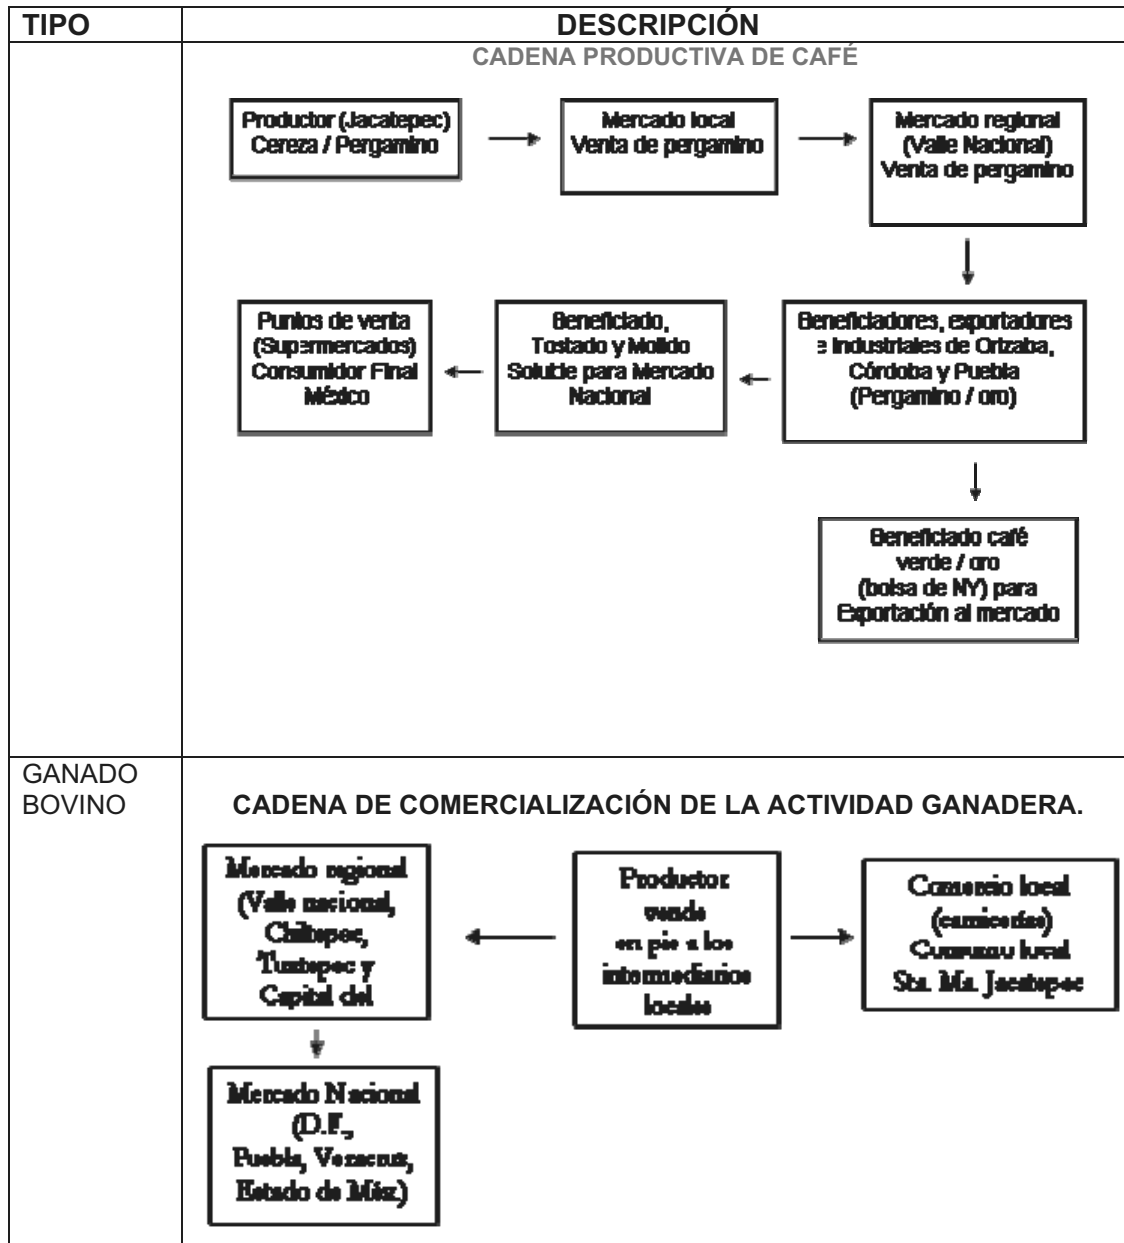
| TIPO | DESCRIPCIÓN |
|---|---|
| | CADENA PRODUCTIVA DE CAFÉ<br><br>Productor (Jacatepec) Cereza / Pergamino → Mercado local Venta de pergamino → Mercado regional (Valle Nacional) Venta de pergamino<br><br>Beneficiadores, exportadores e Industriales de Orizaba, Córdoba y Puebla (Pergamino / oro)<br><br>Beneficiado, Tostado y Molido Soluble para Mercado Nacional<br><br>Puntos de venta (Supermercados) Consumidor Final México<br><br>Beneficiado café verde / oro (bolsa de NY) para Exportación al mercado |
| GANADO BOVINO | CADENA DE COMERCIALIZACIÓN DE LA ACTIVIDAD GANADERA.<br><br>Mercado regional (Valle nacional, Chiltepec, Tuxtepec y Capital del<br><br>Productor vende en pie a los intermediarios locales<br><br>Comercio local (carnicerías) Consumo local Sta. Ma. Jacatepec<br><br>Mercado Nacional (D.F., Puebla, Veracruz, Estado de Méx.) |